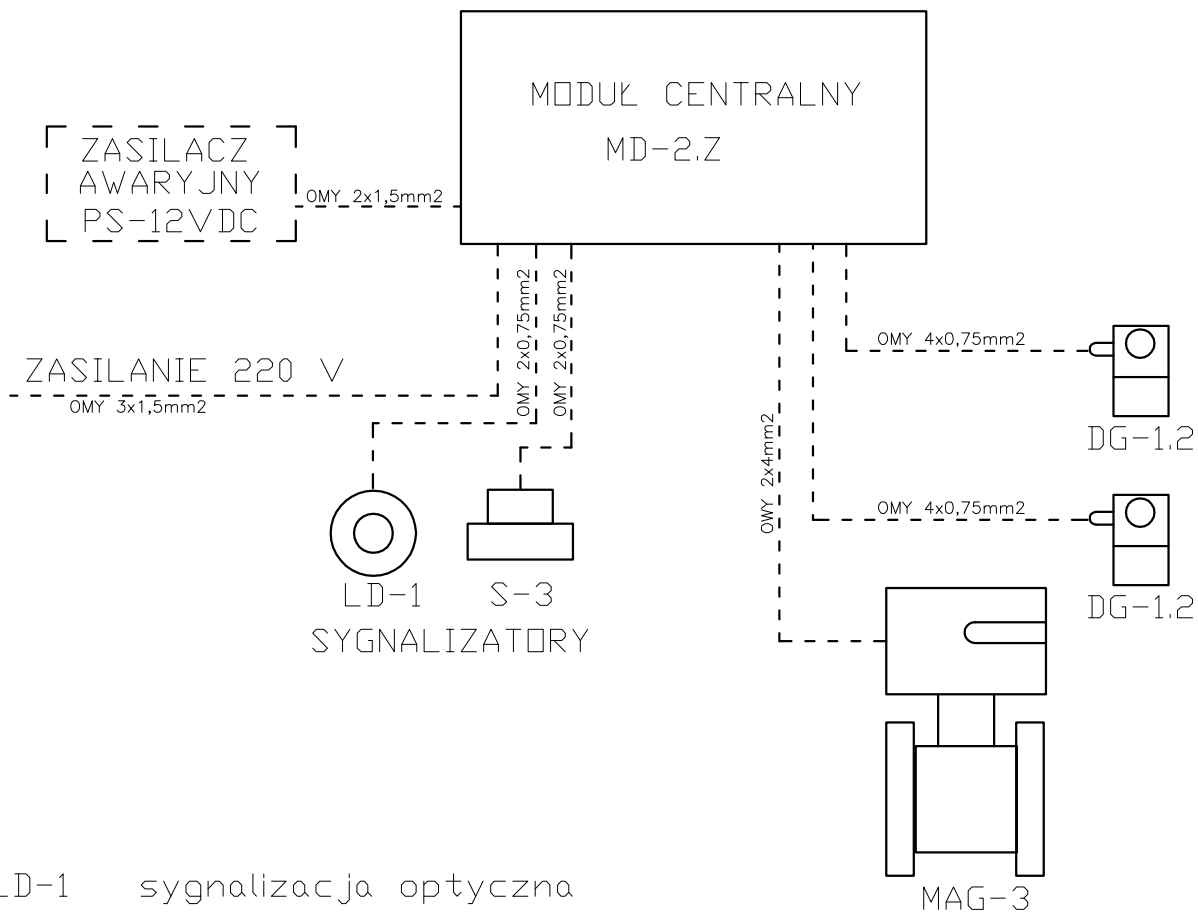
MODUŁ CENTRALNY
MD-2.Z

ZASILACZ
AWARYJNY
PS-12VDC

OMY 2x1,5mm2

OMY 2x0,75mm2
OMY 2x0,75mm2

ZASILANIE 220 V
OMY 3x1,5mm2

OMY 4x0,75mm2
DG-1.2

OWY 2x4mm2

OMY 4x0,75mm2
DG-1.2

LD-1 S-3
SYGNALIZATORY

MAG-3

LD-1 sygnalizacja optyczna